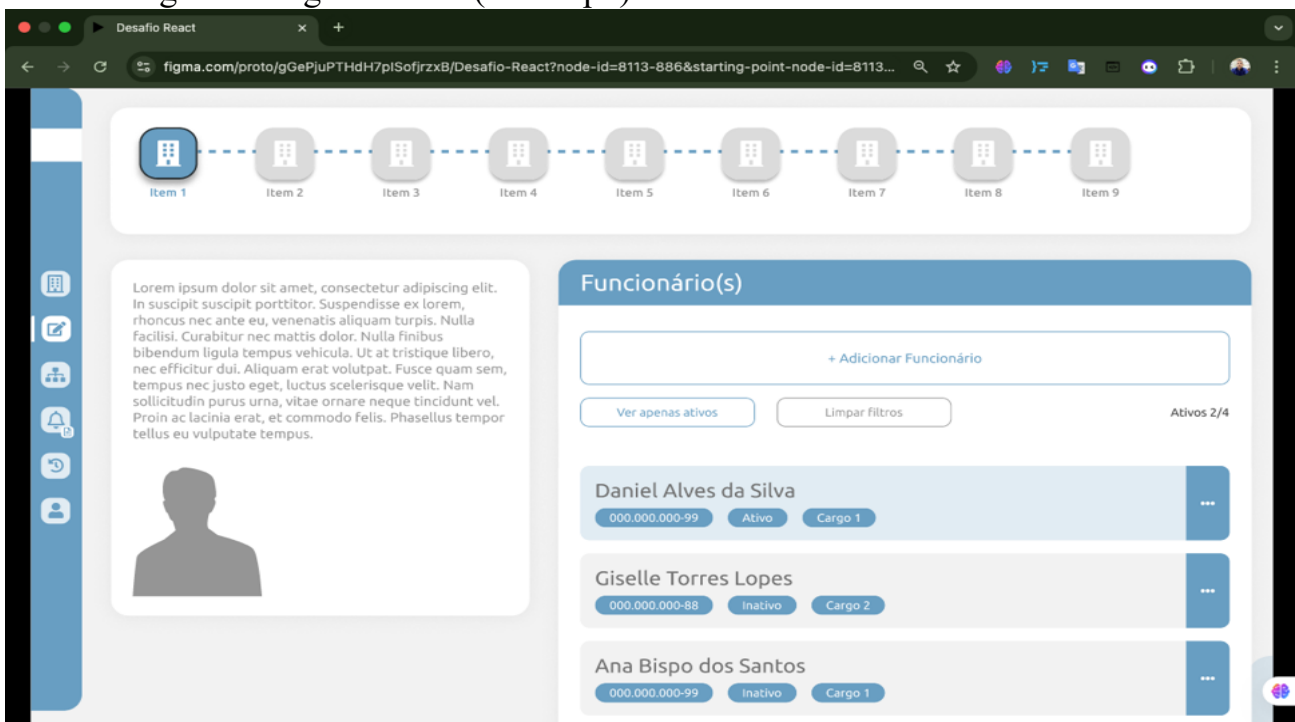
Desafio React

figma.com/proto/gGePjuPTHdH7plSofjrzxB/Desafio-React?node-id=8113-886&starting-point-node-id=8113...

Item 1 Item 2 Item 3 Item 4 Item 5 Item 6 Item 7 Item 8 Item 9

Lorem ipsum dolor sit amet, consectetur adipiscing elit. In suscipit suscipit porttitor. Suspendisse ex lorem, rhoncus nec ante eu, venenatis aliquam turpis. Nulla facilisi. Curabitur nec mattis dolor. Nulla finibus bibendum ligula tempus vehicula. Ut at tristique libero, nec efficitur dui. Aliquam erat volutpat. Fusce quam sem, tempus nec justo eget, luctus scelerisque velit. Nam sollicitudin purus urna, vitae ornare neque tincidunt vel. Proin ac lacinia erat, et commodo felis. Phasellus tempor tellus eu vulputate tempus.

Funcionário(s)

+ Adicionar Funcionário

Ver apenas ativos

Limpar filtros

Ativos 2/4

Daniel Alves da Silva
000.000.000-99 Ativo Cargo 1

Giselle Torres Lopes
000.000.000-88 Inativo Cargo 2

Ana Bispo dos Santos
000.000.000-99 Inativo Cargo 1